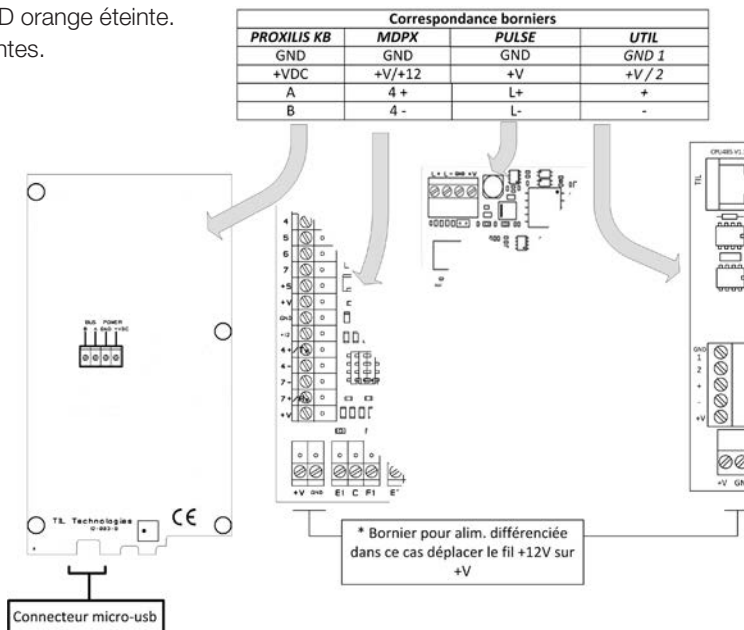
D orange éteinte.
ntes.

| Correspondance borniers | | | |
|---|---|---|---|
| *PROXILIS KB* | *MDPX* | *PULSE* | *UTIL* |
| GND | GND | GND | *GND 1* |
| +VDC | +V/+12 | +V | *+V / 2* |
| A | 4 + | L+ | + |
| B | 4 - | L- | - |

BUS POWER
+ - GND +VDC

4
5
6
7
+5
+V
GND
+12
4+
4-
7-
7+
+V

+V GND E1 C F1 E'

L+ L- GND +V

TIL

CPU485-V1

GND
1
2
+
-
+V

+V GN

TIL Technologies

CE

* Bornier pour alim. différenciée dans ce cas déplacer le fil +12V sur +V

Connecteur micro-usb